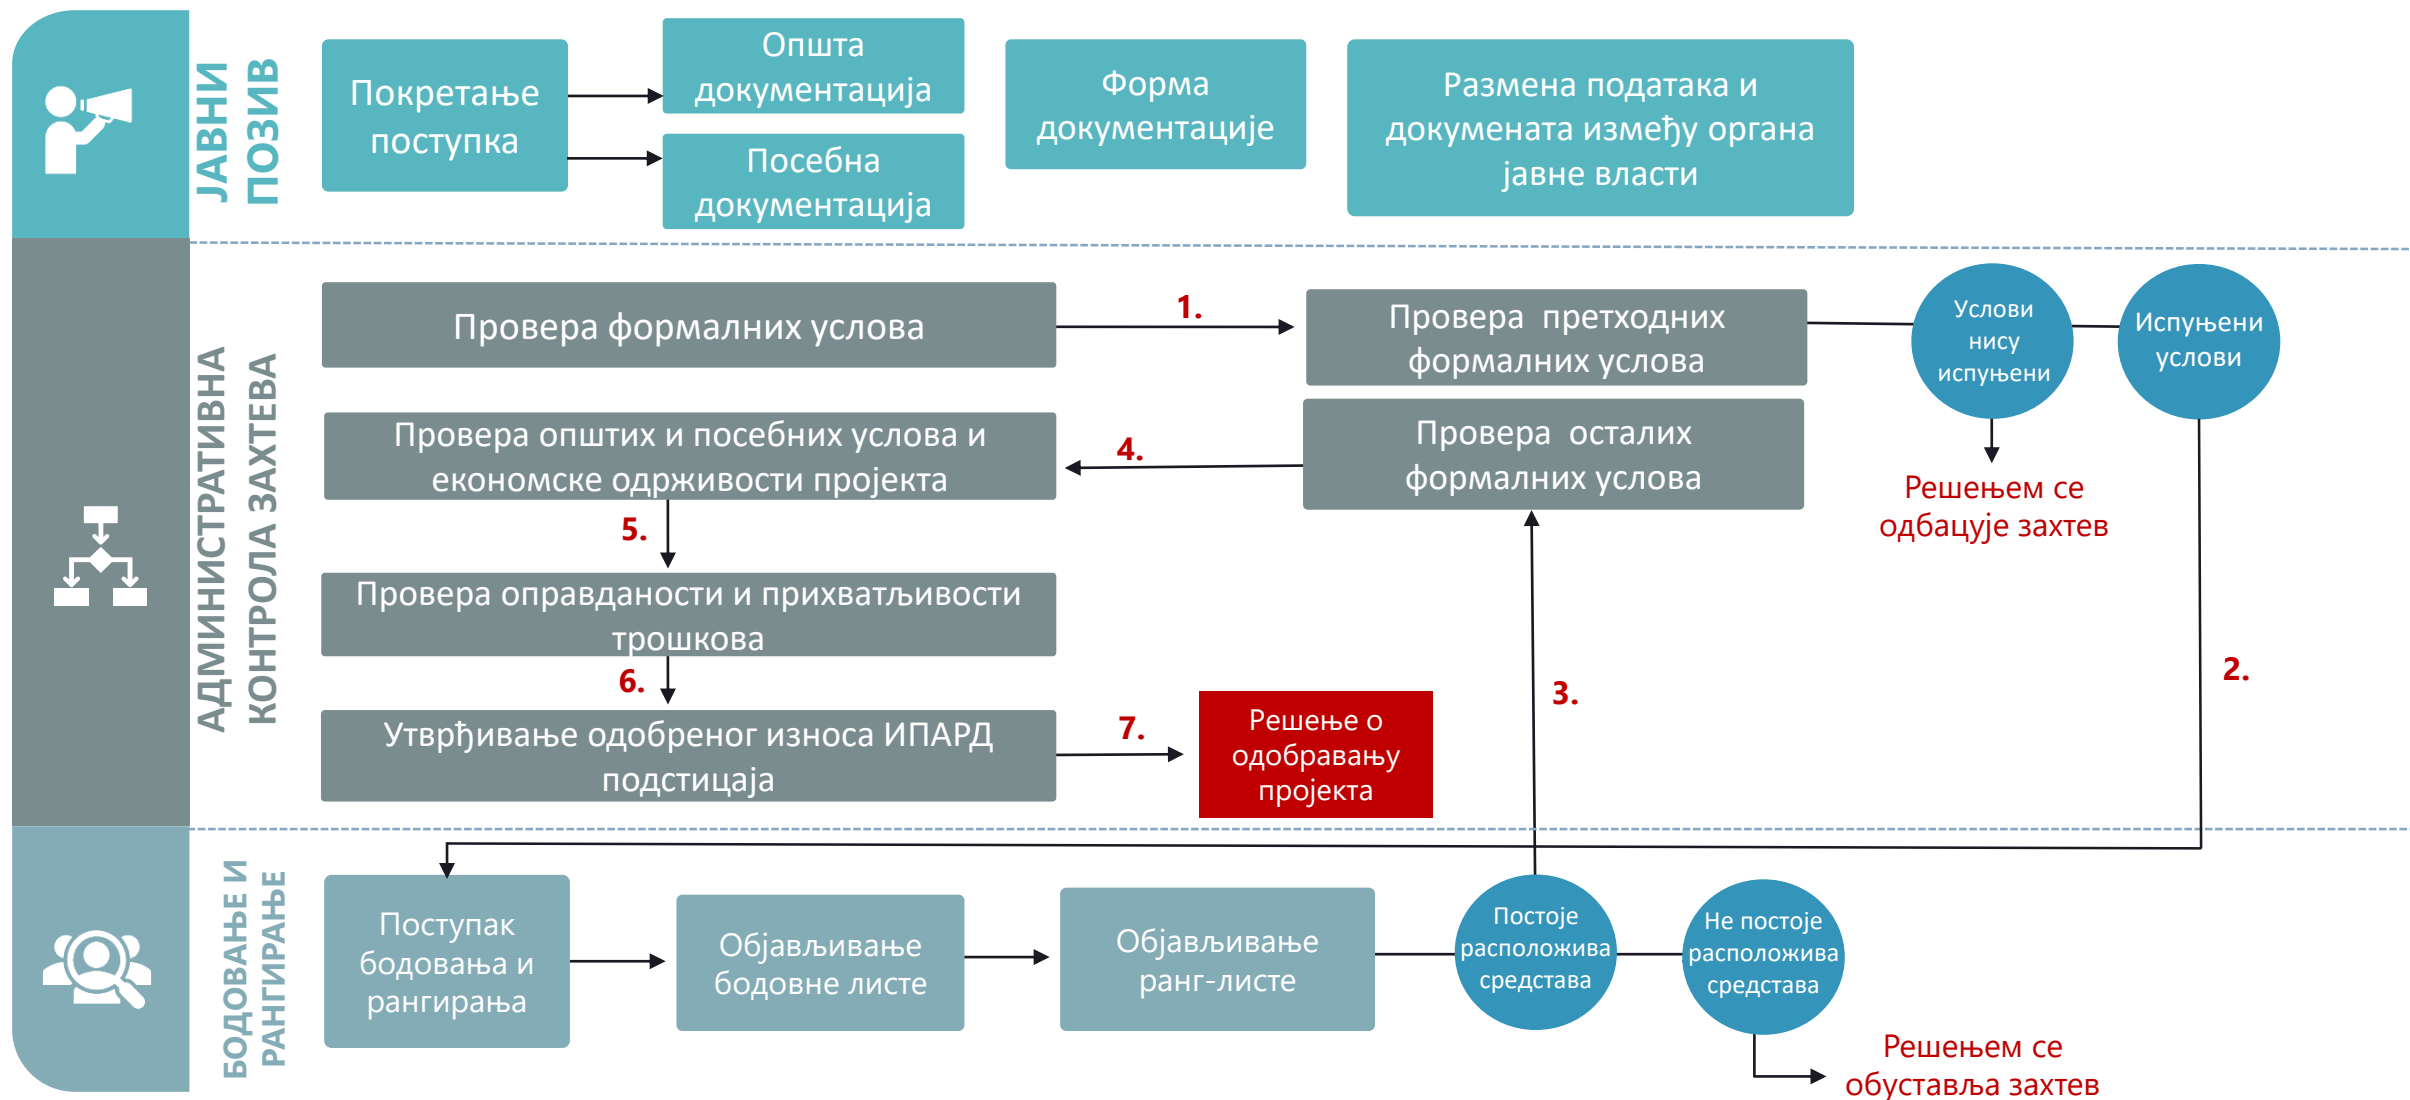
ЈАВНИ ПОЗИВ

Покретање поступка

Општа документација

Посебна документација

Форма документације

Размена података и докумената између органа јавне власти

АДМИНИСТРАТИВНА КОНТРОЛА ЗАХТЕВА

Провера формалних услова

1.

Провера претходних формалних услова

Услови нису испуњени

Испуњени услови

Решењем се одбацује захтев

Провера општих и посебних услова и економске одрживости пројекта

4.

Провера осталих формалних услова

5.

Провера оправданости и прихватљивости трошкова

6.

Утврђивање одобреног износа ИПАРД подстицаја

7.

Решење о одобравању пројекта

3.

2.

БОДОВАЊЕ И РАНГИРАЊЕ

Поступак бодовања и рангирања

Објављивање бодовне листе

Објављивање ранг-листе

Постоје расположива средстава

Не постоје расположива средстава

Решењем се обуставља захтев